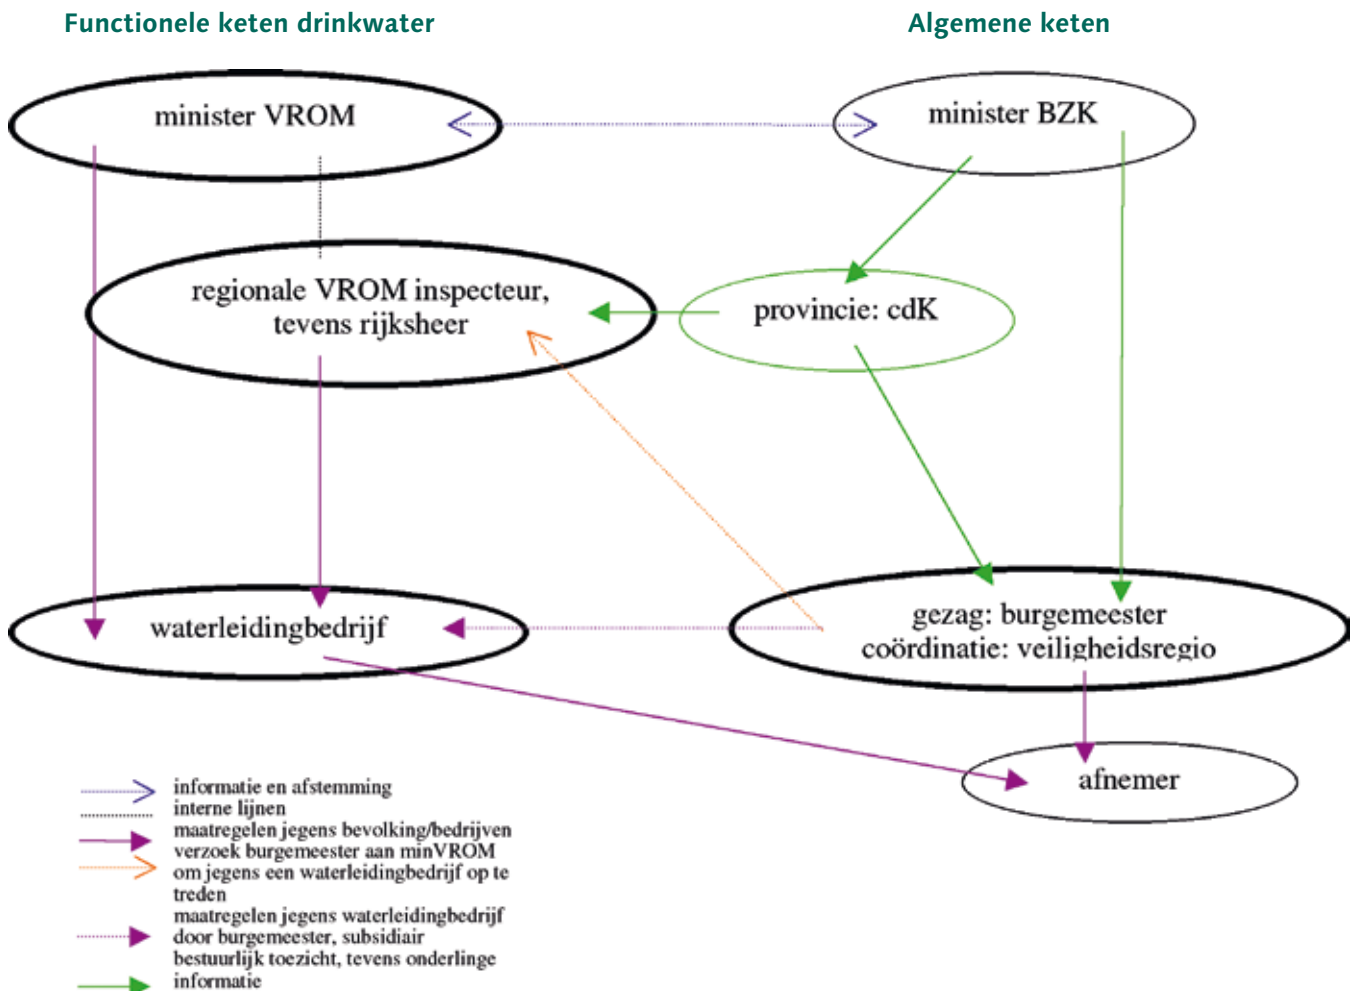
Functionele keten drinkwater

Algemene keten

minister VROM

minister BZK

regionale VROM inspecteur, tevens rijksheer

provincie: cdK

waterleidingbedrijf

gezag: burgemeester
coördinatie: veiligheidsregio

afnemer

informatie en afstemming
interne lijnen
maatregelen jegens bevolking/bedrijven
verzoek burgemeester aan minVROM om jegens een waterleidingbedrijf op te treden
maatregelen jegens waterleidingbedrijf door burgemeester, subsidiair
bestuurlijk toezicht, tevens onderlinge informatie